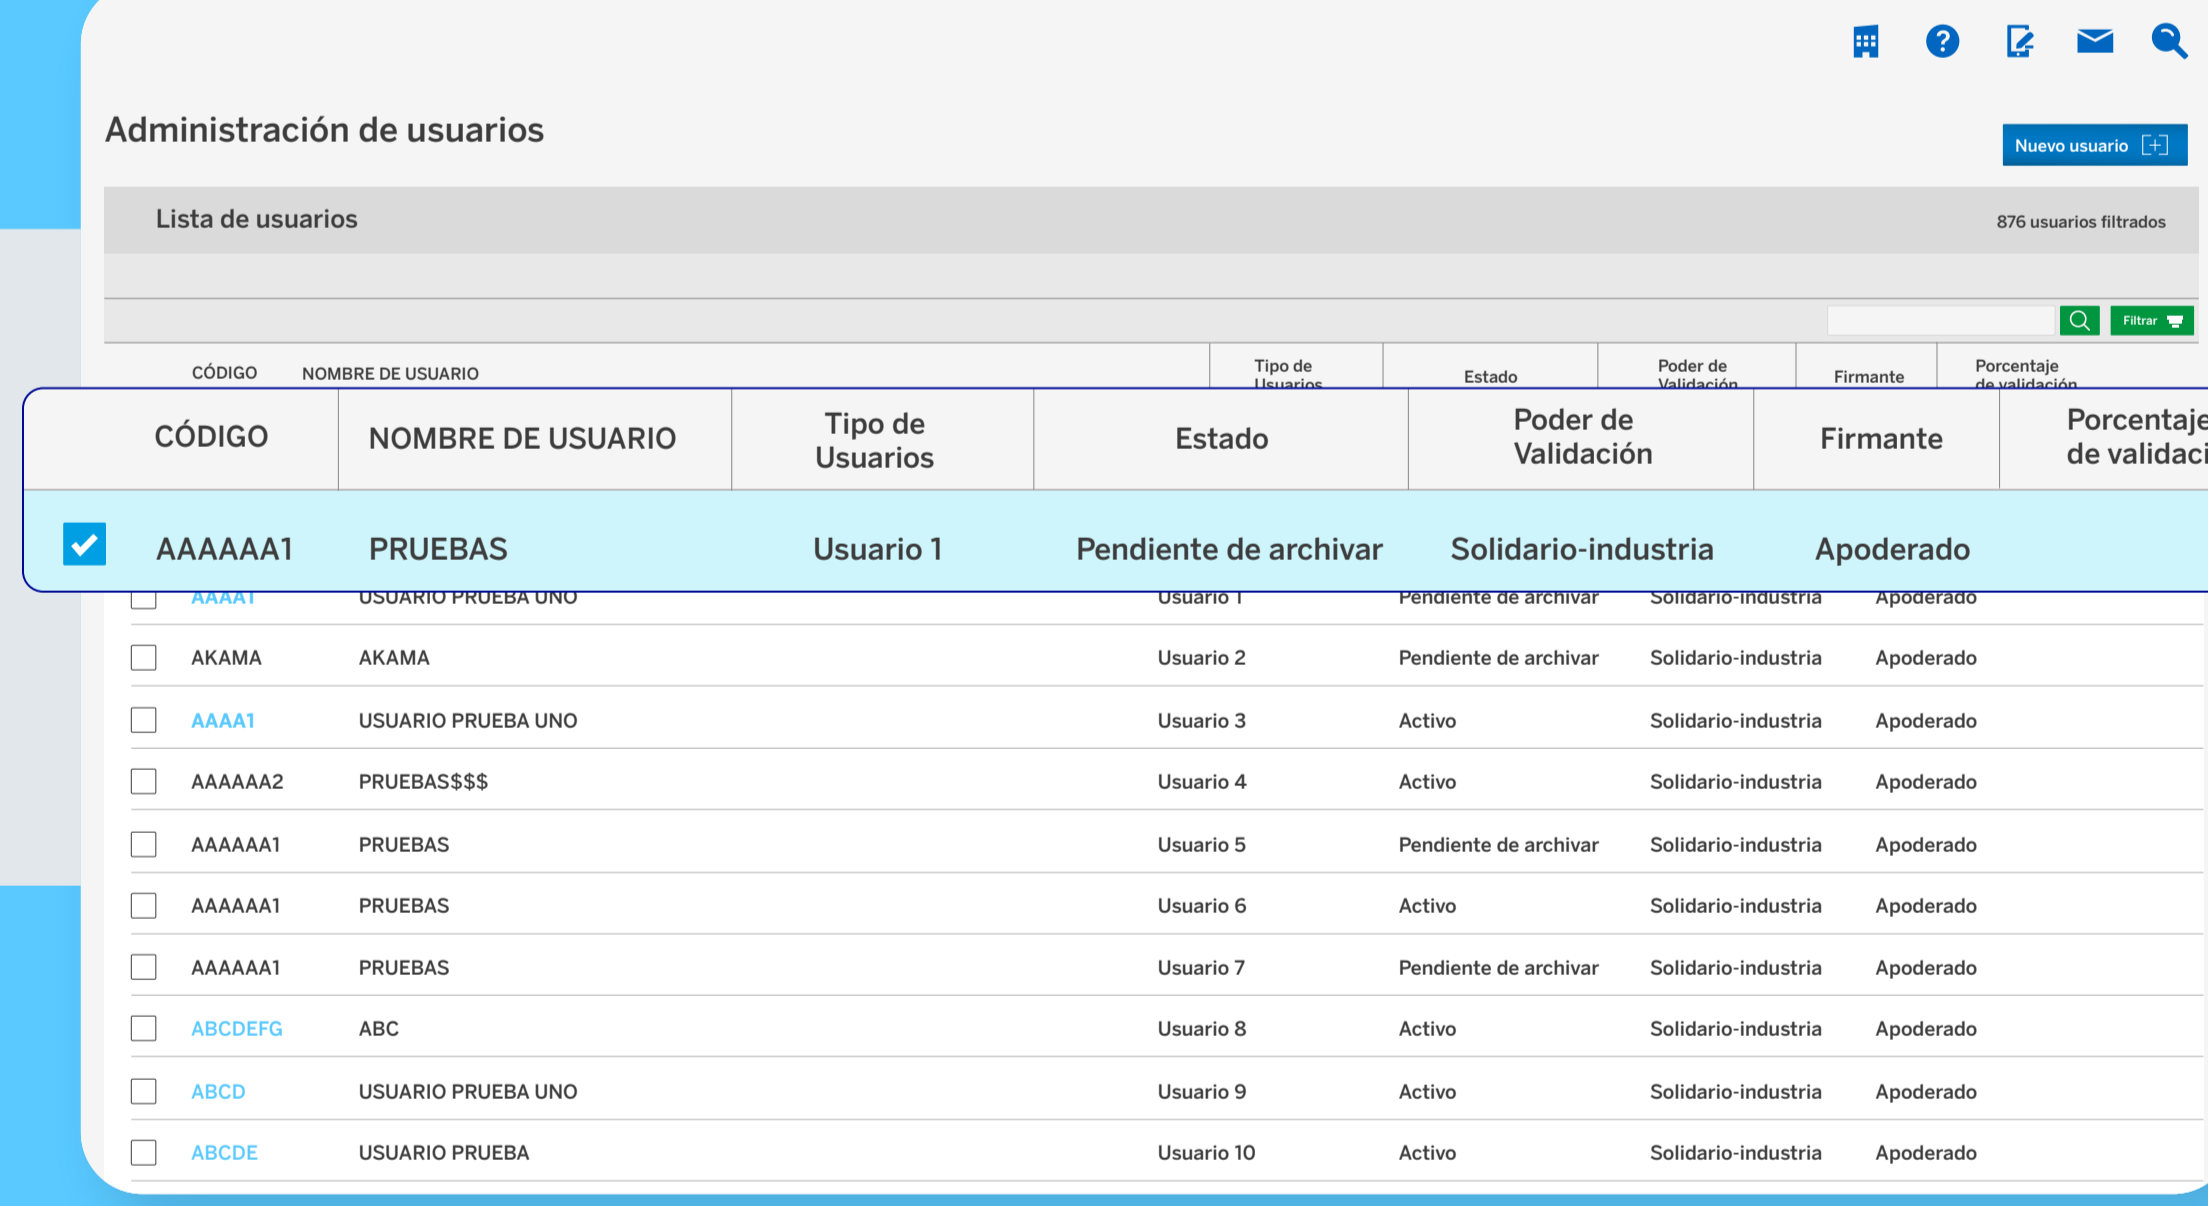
Administración de usuarios

Nuevo usuario

Lista de usuarios

876 usuarios filtrados

Filtrar

CÓDIGO NOMBRE DE USUARIO Tipo de Usuarios Estado Poder de Validación Firmante Porcentaje de validación

| CÓDIGO | NOMBRE DE USUARIO | Tipo de Usuarios | Estado | Poder de Validación | Firmante | Porcentaje de validaci |
|---|---|---|---|---|---|---|
| AAAAAA1 | PRUEBAS | Usuario 1 | Pendiente de archivar | Solidario-industria | Apoderado | |

| CÓDIGO | NOMBRE DE USUARIO | Tipo de Usuarios | Estado | Poder de Validación | Firmante |
|---|---|---|---|---|---|
| AAAA1 | USUARIO PRUEBA UNO | Usuario 1 | Pendiente de archivar | Solidario-industria | Apoderado |
| AKAMA | AKAMA | Usuario 2 | Pendiente de archivar | Solidario-industria | Apoderado |
| AAAA1 | USUARIO PRUEBA UNO | Usuario 3 | Activo | Solidario-industria | Apoderado |
| AAAAAA2 | PRUEBAS$$$ | Usuario 4 | Activo | Solidario-industria | Apoderado |
| AAAAAA1 | PRUEBAS | Usuario 5 | Pendiente de archivar | Solidario-industria | Apoderado |
| AAAAAA1 | PRUEBAS | Usuario 6 | Activo | Solidario-industria | Apoderado |
| AAAAAA1 | PRUEBAS | Usuario 7 | Pendiente de archivar | Solidario-industria | Apoderado |
| ABCDEFG | ABC | Usuario 8 | Activo | Solidario-industria | Apoderado |
| ABCD | USUARIO PRUEBA UNO | Usuario 9 | Activo | Solidario-industria | Apoderado |
| ABCDE | USUARIO PRUEBA | Usuario 10 | Activo | Solidario-industria | Apoderado |